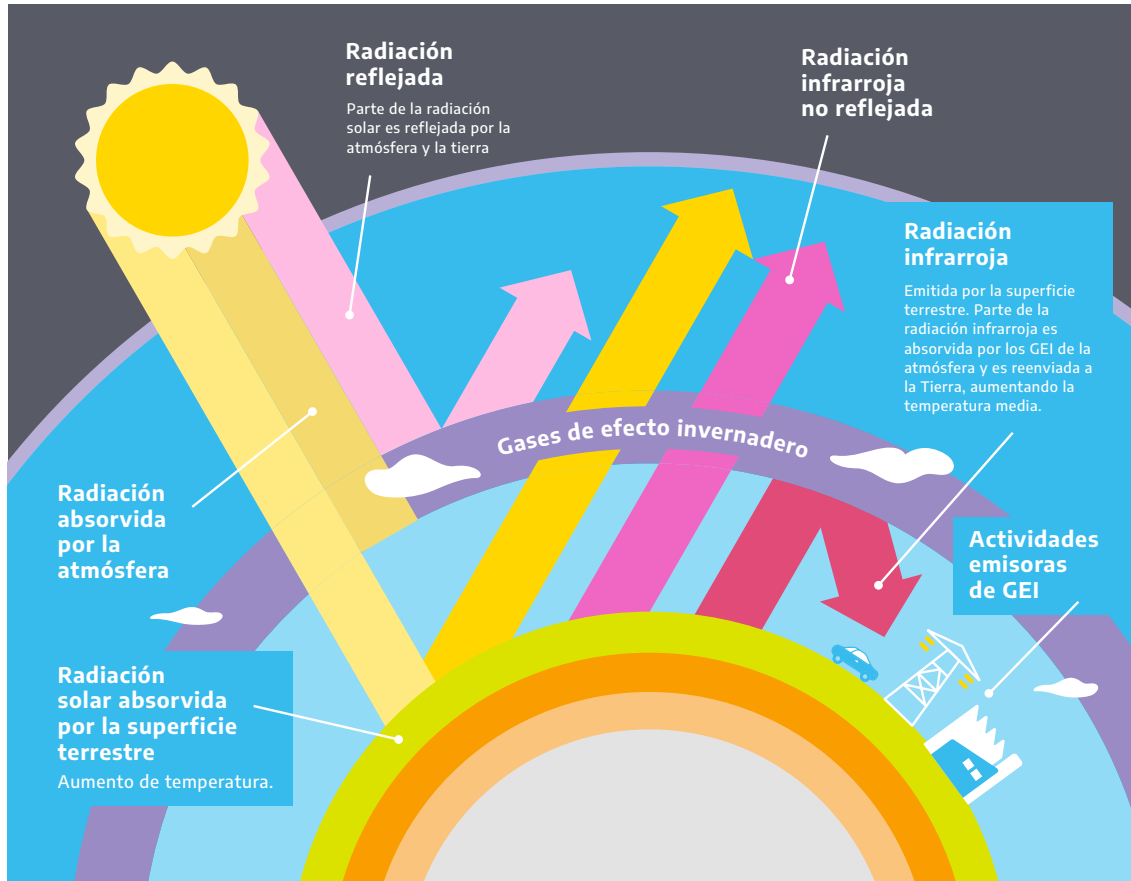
Radiación reflejada

Parte de la radiación solar es reflejada por la atmósfera y la tierra

Radiación infrarroja no reflejada

Radiación infrarroja

Emitida por la superficie terrestre. Parte de la radiación infrarroja es absorvida por los GEI de la atmósfera y es reenviada a la Tierra, aumentando la temperatura media.

Gases de efecto invernadero

Radiación absorvida por la atmósfera

Actividades emisoras de GEI

Radiación solar absorvida por la superficie terrestre

Aumento de temperatura.